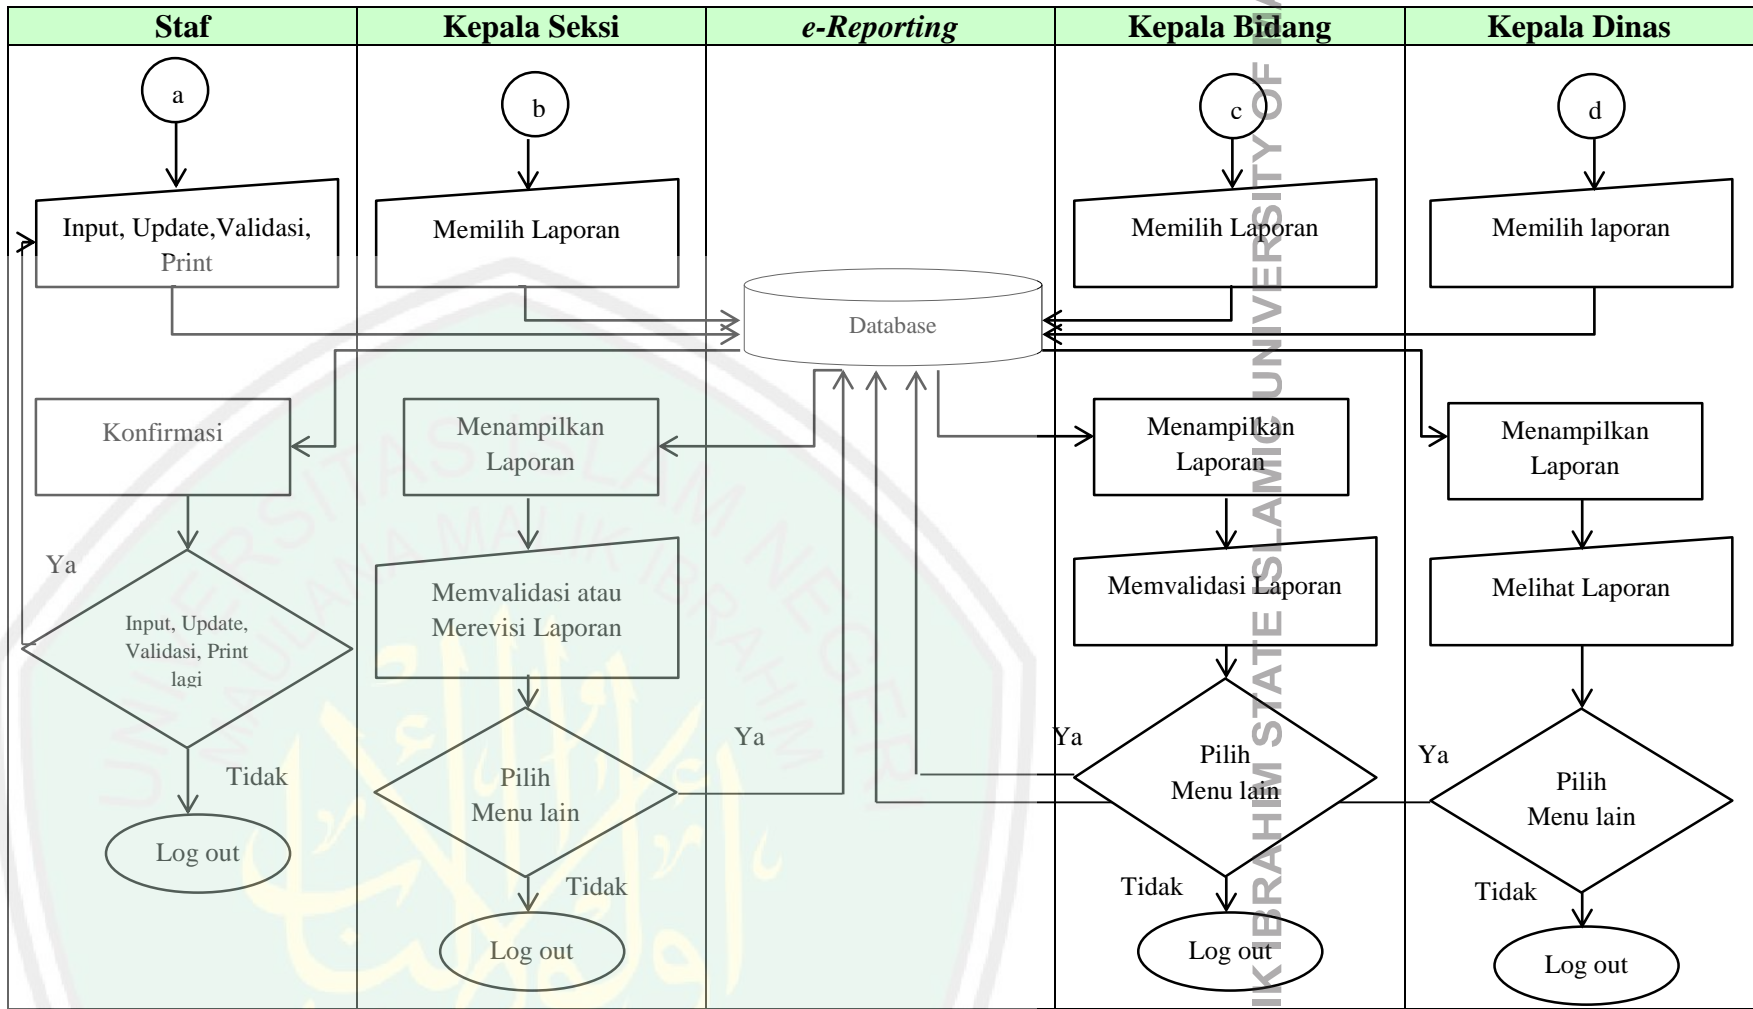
| Staf | Kepala Seksi | *e-Reporting* | Kepala Bidang | Kepala Dinas |
|---|---|---|---|---|

a

Input, Update,Validasi, Print

Konfirmasi

Ya

Input, Update, Validasi, Print lagi

Tidak

Log out

b

Memilih Laporan

Menampilkan Laporan

Memvalidasi atau Merevisi Laporan

Pilih Menu lain

Tidak

Log out

Ya

Database

c

Memilih Laporan

Menampilkan Laporan

Memvalidasi Laporan

Ya

Pilih Menu lain

Tidak

Log out

d

Memilih laporan

Menampilkan Laporan

Melihat Laporan

Ya

Pilih Menu lain

Tidak

Log out

UNIVERSITAS ISLAM NEGERI MAULANA MALIK IBRAHIM

MAULANA MALIK IBRAHIM STATE ISLAMIC UNIVERSITY OF